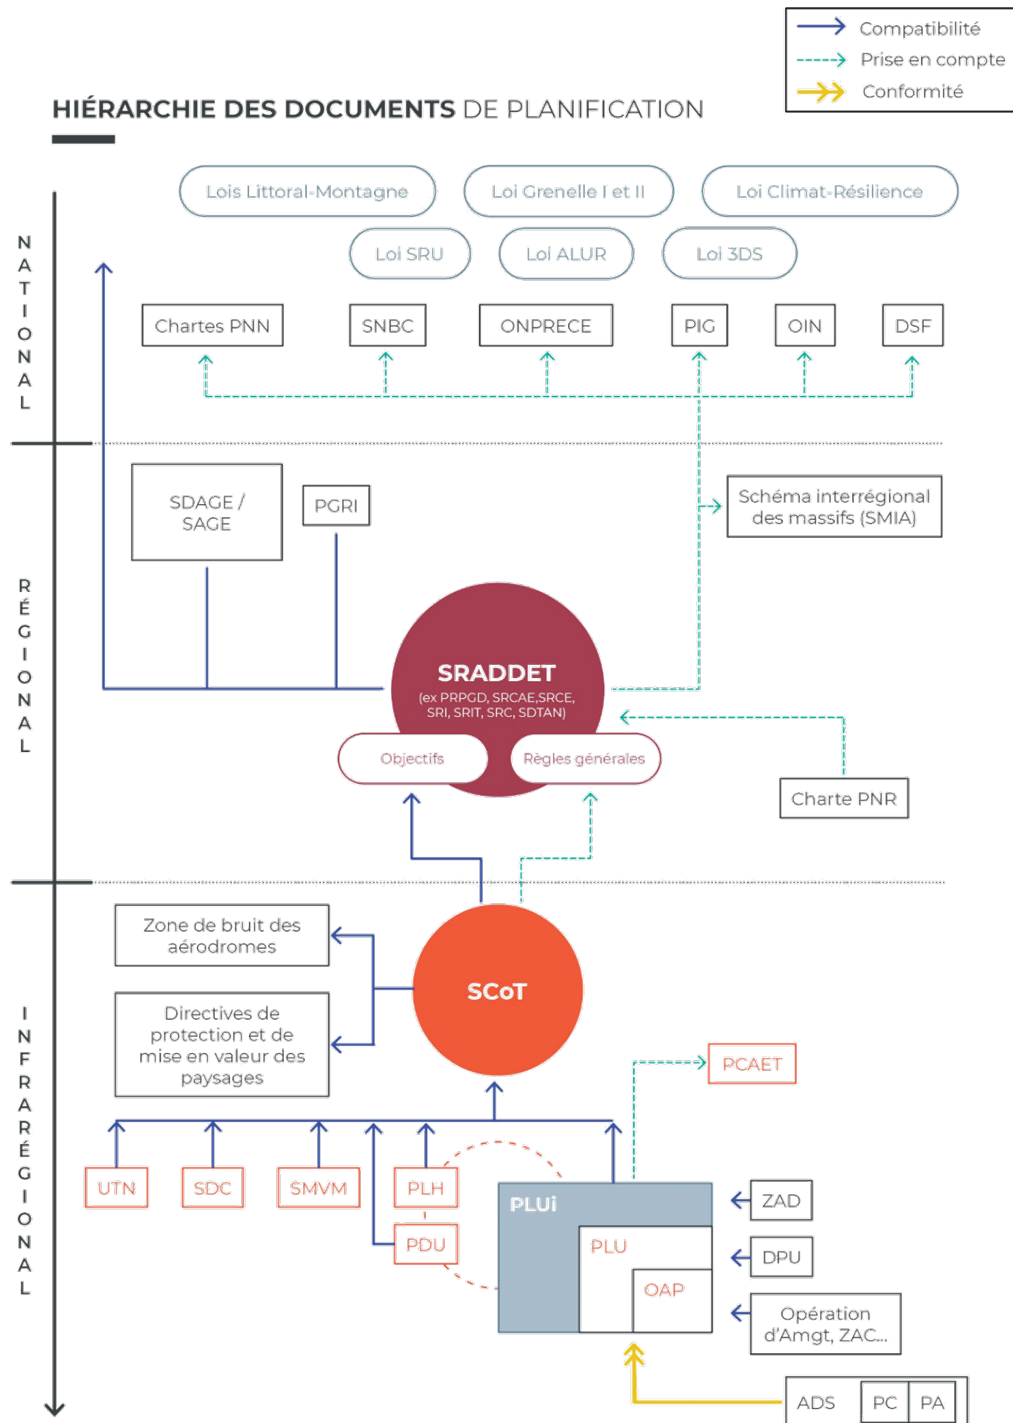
Compatibilité
Prise en compte
Conformité

HIÉRARCHIE DES DOCUMENTS DE PLANIFICATION

NATIONAL

Lois Littoral-Montagne
Loi Grenelle I et II
Loi Climat-Résilience
Loi SRU
Loi ALUR
Loi 3DS

Chartes PNN
SNBC
ONPRECE
PIG
OIN
DSF

RÉGIONAL

SDAGE / SAGE
PGRI
Schéma interrégional des massifs (SMIA)

SRADDET
(ex PRPGD, SRCAE,SRCE, SRI, SRIT, SRC, SDTAN)
Objectifs
Règles générales
Charte PNR

INFRARÉGIONAL

Zone de bruit des aérodromes
Directives de protection et de mise en valeur des paysages

SCoT

PCAET

UTN
SDC
SMVM
PLH
PDU

PLUi
PLU
OAP

ZAD
DPU
Opération d'Amgt, ZAC...
ADS
PC
PA